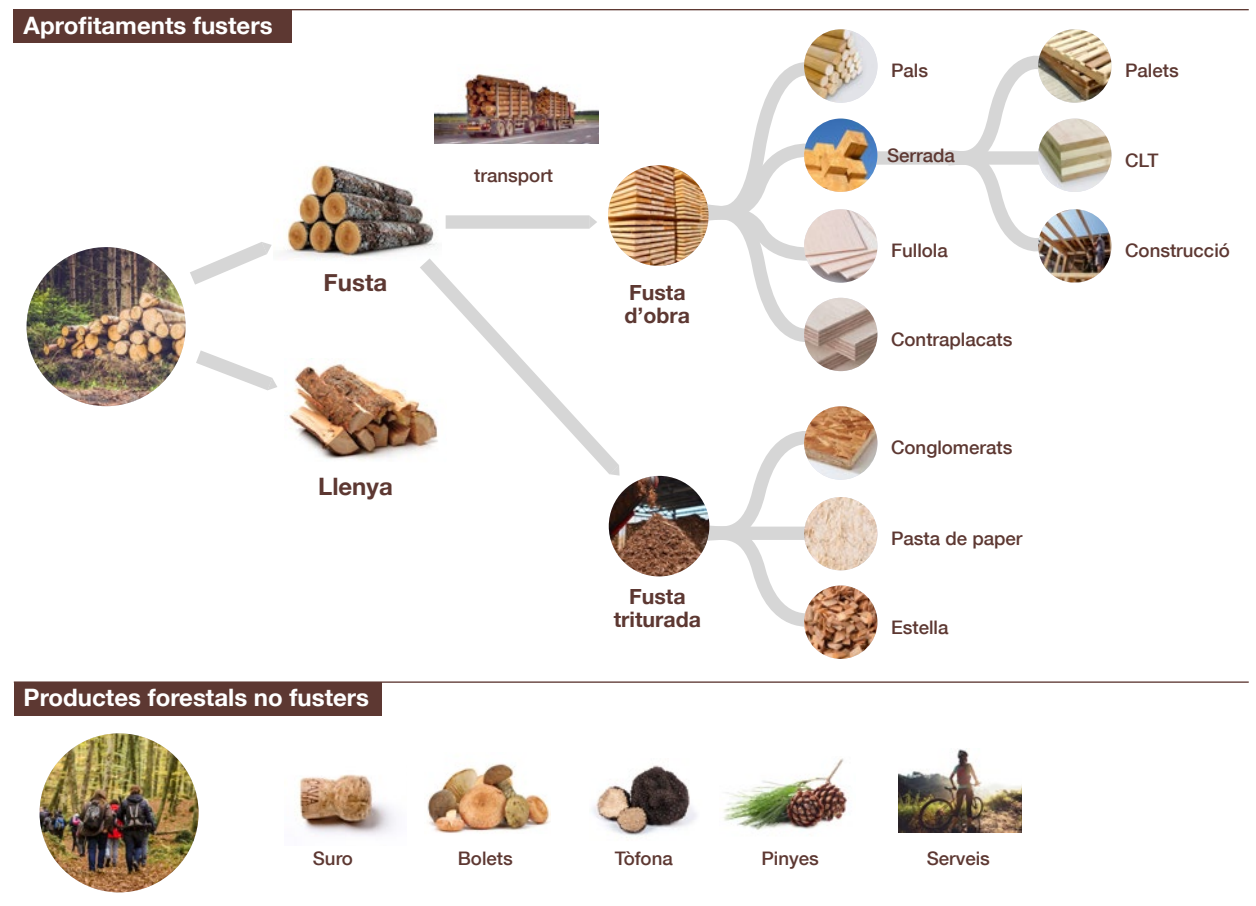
Aprofitaments fusters

transport

Fusta

Llenya

Fusta d'obra

Fusta triturada

Pals

Serrada

Fullola

Contraplacats

Palets

CLT

Construcció

Conglomerats

Pasta de paper

Estella

Productes forestals no fusters

Suro

Bolets

Tòfona

Pinyes

Serveis